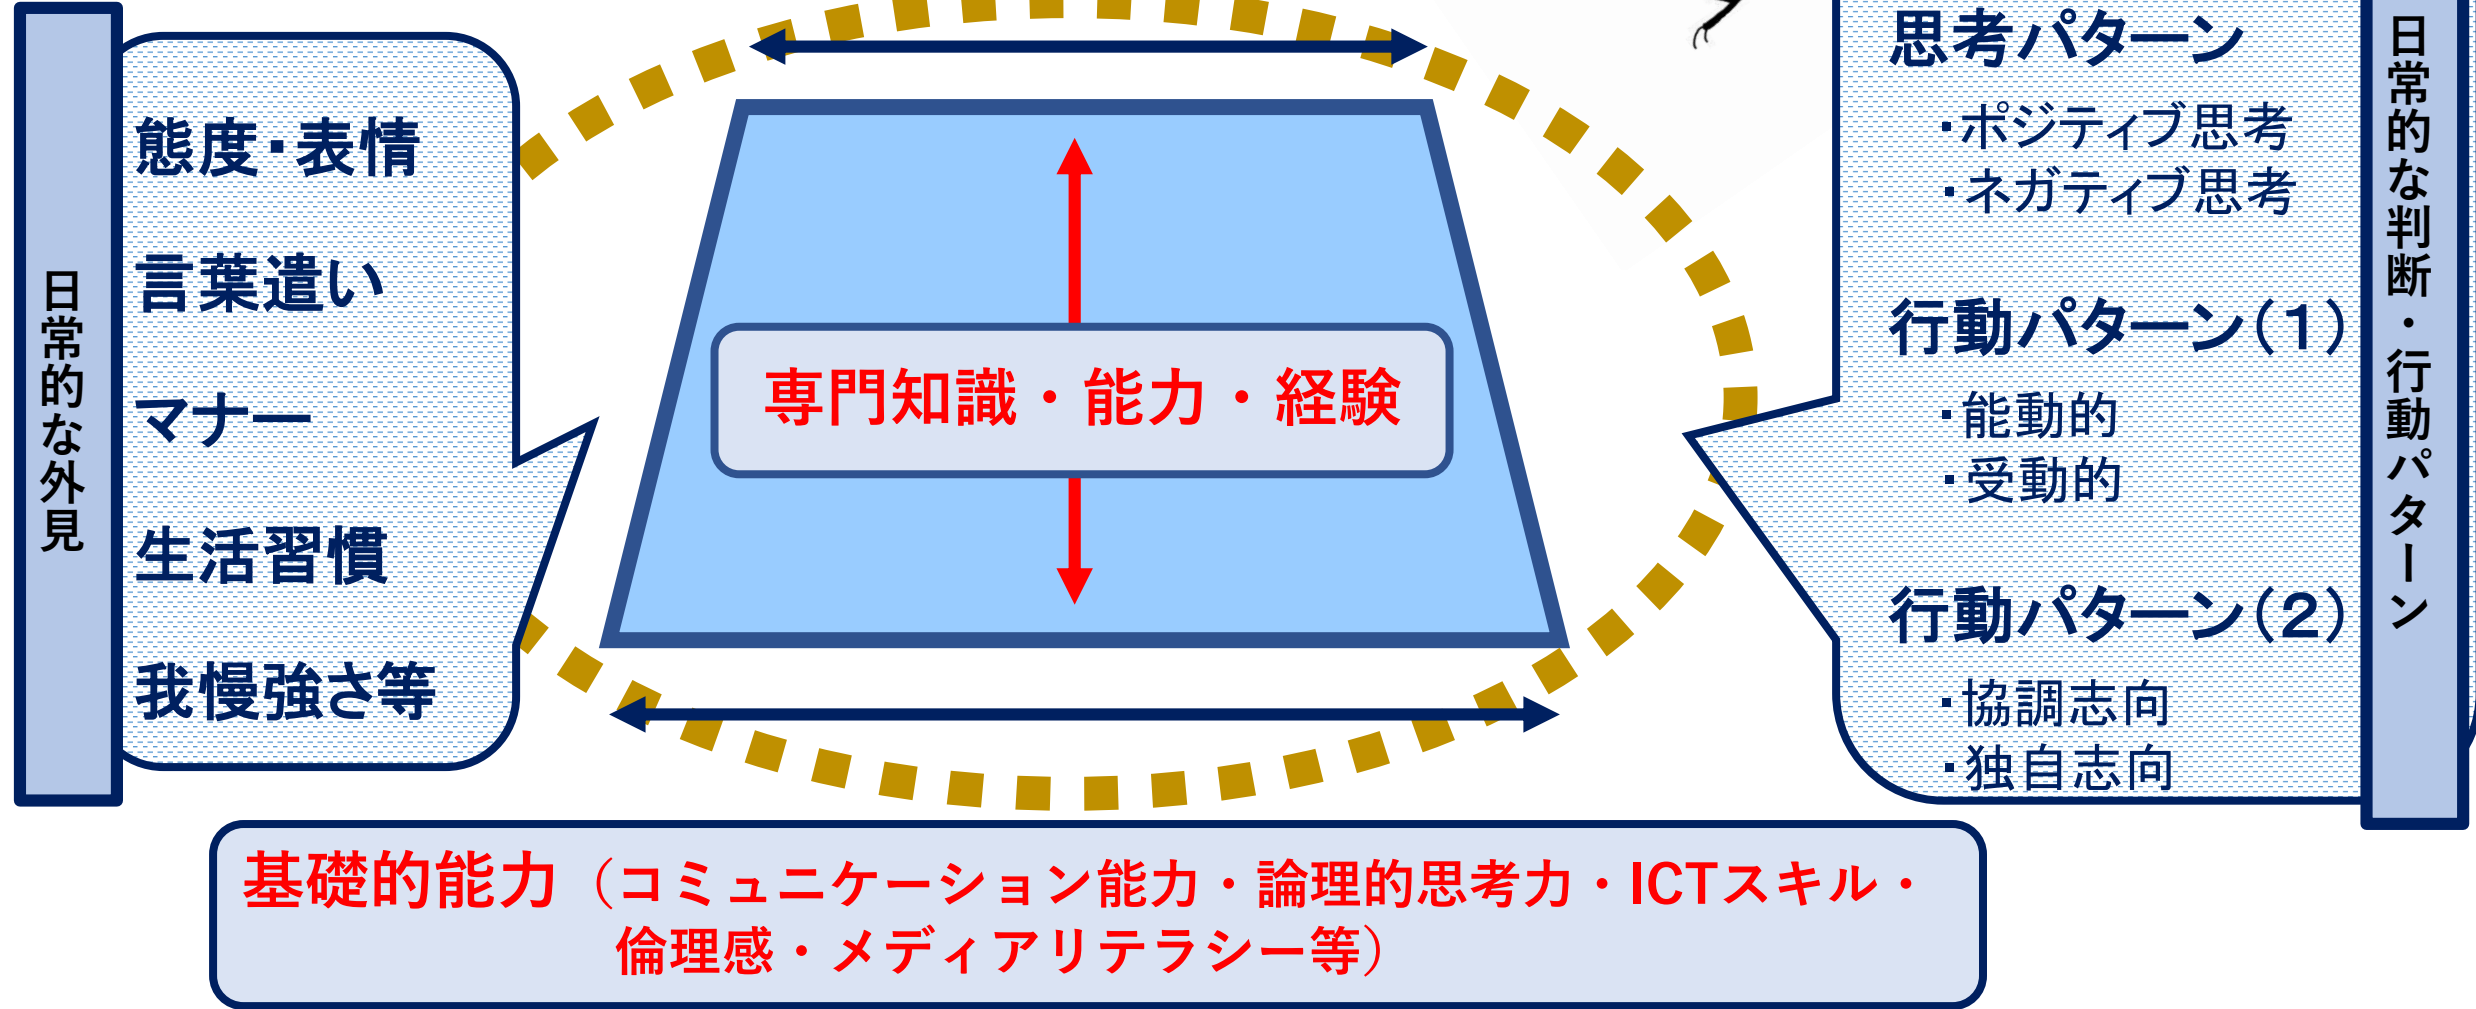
日常的な外見

態度・表情

言葉遣い

マナー

生活習慣

我慢強さ等

専門知識・能力・経験

思考パターン
・ポジティブ思考
・ネガティブ思考

行動パターン(1)
・能動的
・受動的

行動パターン(2)
・協調志向
・独自志向

日常的な判断・行動パターン

基礎的能力（コミュニケーション能力・論理的思考力・ICTスキル・倫理感・メディアリテラシー等）